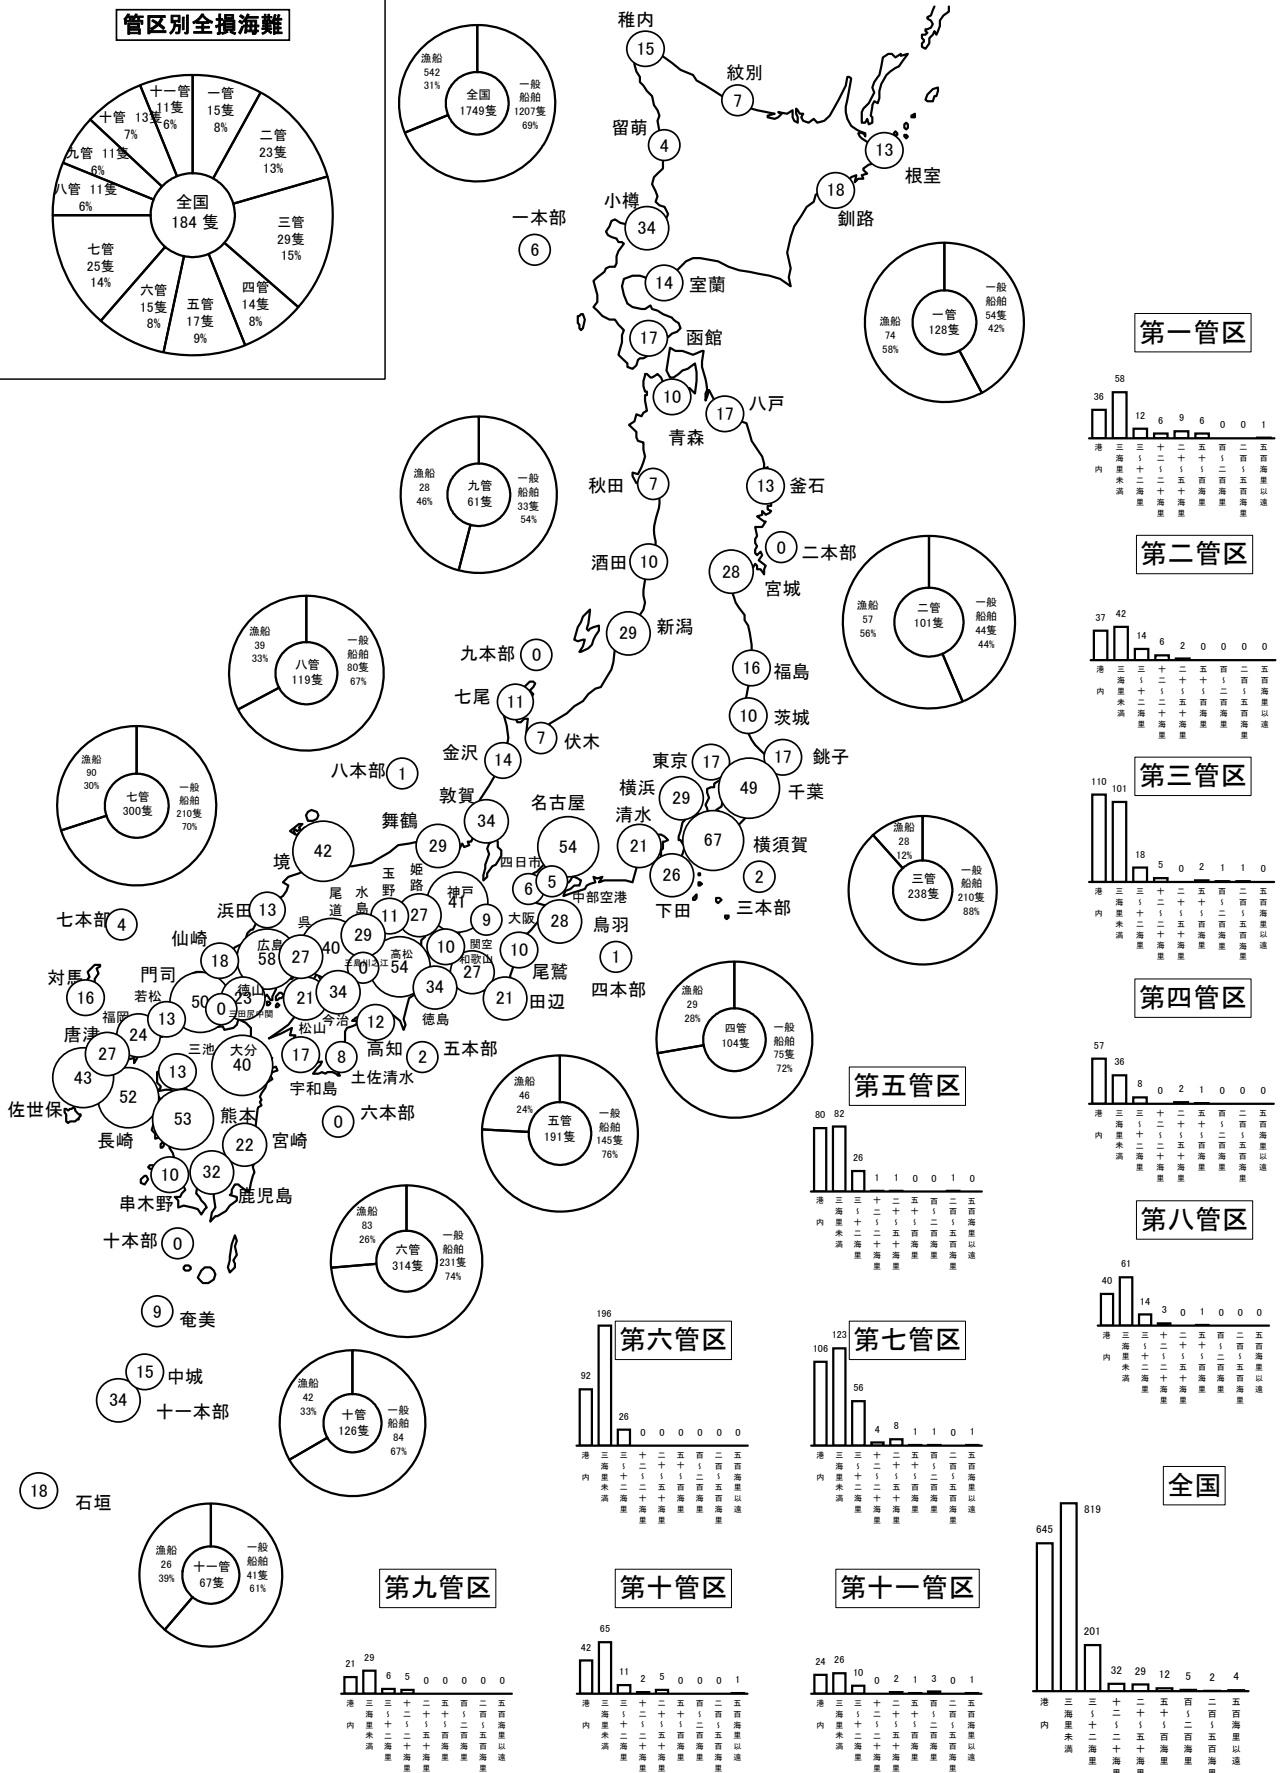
管区別全損海難

全国
184 隻

一管
15隻
8%

二管
23隻
13%

三管
29隻
15%

四管
14隻
8%

五管
17隻
9%

六管
15隻
8%

七管
25隻
14%

八管 11隻
6%

九管 11隻
6%

十管 13隻
7%

十一管
11隻
6%

漁船
542
31%

全国
1749隻

一般船舶
1207隻
69%

稚内 15
紋別 7
留萌 4
根室 13
釧路 18
小樽 34
一本部 6
14 室蘭
17 函館

漁船
74
58%

一管
128隻

一般船舶
54隻
42%

第一管区

| 36 | 58 | 12 | 6 | 9 | 6 | 0 | 0 | 1 |
|---|---|---|---|---|---|---|---|---|
| 港内 | 三海里未満 | 三〜十二海里 | 十二〜二十海里 | 二十〜五十海里 | 五十〜百海里 | 百〜二百海里 | 二百〜五百海里 | 五百海里以遠 |

10
17 八戸
青森
秋田 7
13 釜石

漁船
28
46%

九管
61隻

一般船舶
33隻
54%

0 二本部
酒田 10
28
宮城

第二管区

| 37 | 42 | 14 | 6 | 2 | 0 | 0 | 0 | 0 |
|---|---|---|---|---|---|---|---|---|
| 港内 | 三海里未満 | 三〜十二海里 | 十二〜二十海里 | 二十〜五十海里 | 五十〜百海里 | 百〜二百海里 | 二百〜五百海里 | 五百海里以遠 |

漁船
57
56%

二管
101隻

一般船舶
44隻
44%

29 新潟

漁船
39
33%

八管
119隻

一般船舶
80隻
67%

九本部 0
16 福島
七尾 11
10 茨城
7 伏木
17 銚子
金沢 14
東京 17
八本部 1
横浜 29
49 千葉

第三管区

| 110 | 101 | 18 | 5 | 0 | 2 | 1 | 1 | 0 |
|---|---|---|---|---|---|---|---|---|
| 港内 | 三海里未満 | 三〜十二海里 | 十二〜二十海里 | 二十〜五十海里 | 五十〜百海里 | 百〜二百海里 | 二百〜五百海里 | 五百海里以遠 |

漁船
90
30%

七管
300隻

一般船舶
210隻
70%

敦賀 34
名古屋
舞鶴 29
54
清水
21
67
横須賀
境 42
四日市
6 5
26
2
玉野
姫路
中部空港
下田
三本部

漁船
28
12%

三管
238隻

一般船舶
210隻
88%

浜田 13
尾道
水島
11 27
神戸 41
9
大阪
28
鳥羽
七本部 4
県
29
関空
仙崎
広島 58
27
40
高松 54
10
和歌山 27
10
1
18
0
五島・今治
尾鷲
対馬
門司
若松
徳山
23
21
34
四本部
16
福岡
50
13
0
三田尻中関
34
21 田辺
唐津
24
松山
今治
12
徳島

第四管区

| 57 | 36 | 8 | 0 | 2 | 1 | 0 | 0 | 0 |
|---|---|---|---|---|---|---|---|---|
| 港内 | 三海里未満 | 三〜十二海里 | 十二〜二十海里 | 二十〜五十海里 | 五十〜百海里 | 百〜二百海里 | 二百〜五百海里 | 五百海里以遠 |

漁船
29
28%

四管
104隻

一般船舶
75隻
72%

27
三池
大分 40
17
8
高知 2 五本部
43
13
宇和島
土佐清水
佐世保
52
0 六本部

漁船
46
24%

五管
191隻

一般船舶
145隻
76%

第五管区

| 80 | 82 | 26 | 1 | 1 | 0 | 0 | 1 | 0 |
|---|---|---|---|---|---|---|---|---|
| 港内 | 三海里未満 | 三〜十二海里 | 十二〜二十海里 | 二十〜五十海里 | 五十〜百海里 | 百〜二百海里 | 二百〜五百海里 | 五百海里以遠 |

53
熊本
長崎
22 宮崎
10
32
鹿児島
串木野

第八管区

| 40 | 61 | 14 | 3 | 0 | 1 | 0 | 0 | 0 |
|---|---|---|---|---|---|---|---|---|
| 港内 | 三海里未満 | 三〜十二海里 | 十二〜二十海里 | 二十〜五十海里 | 五十〜百海里 | 百〜二百海里 | 二百〜五百海里 | 五百海里以遠 |

十本部 0

漁船
83
26%

六管
314隻

一般船舶
231隻
74%

9 奄美

第六管区

| 92 | 196 | 26 | 0 | 0 | 0 | 0 | 0 | 0 |
|---|---|---|---|---|---|---|---|---|
| 港内 | 三海里未満 | 三〜十二海里 | 十二〜二十海里 | 二十〜五十海里 | 五十〜百海里 | 百〜二百海里 | 二百〜五百海里 | 五百海里以遠 |

第七管区

| 106 | 123 | 56 | 4 | 8 | 1 | 1 | 0 | 1 |
|---|---|---|---|---|---|---|---|---|
| 港内 | 三海里未満 | 三〜十二海里 | 十二〜二十海里 | 二十〜五十海里 | 五十〜百海里 | 百〜二百海里 | 二百〜五百海里 | 五百海里以遠 |

15 中城
34 十一本部

漁船
42
33%

十管
126隻

一般船舶
84
67%

18 石垣

全国

| 645 | 819 | 201 | 32 | 29 | 12 | 5 | 2 | 4 |
|---|---|---|---|---|---|---|---|---|
| 港内 | 三海里未満 | 三〜十二海里 | 十二〜二十海里 | 二十〜五十海里 | 五十〜百海里 | 百〜二百海里 | 二百〜五百海里 | 五百海里以遠 |

漁船
26
39%

十一管
67隻

一般船舶
41隻
61%

第九管区

| 21 | 29 | 6 | 5 | 0 | 0 | 0 | 0 | 0 |
|---|---|---|---|---|---|---|---|---|
| 港内 | 三海里未満 | 三〜十二海里 | 十二〜二十海里 | 二十〜五十海里 | 五十〜百海里 | 百〜二百海里 | 二百〜五百海里 | 五百海里以遠 |

第十管区

| 42 | 65 | 11 | 2 | 5 | 0 | 0 | 0 | 1 |
|---|---|---|---|---|---|---|---|---|
| 港内 | 三海里未満 | 三〜十二海里 | 十二〜二十海里 | 二十〜五十海里 | 五十〜百海里 | 百〜二百海里 | 二百〜五百海里 | 五百海里以遠 |

第十一管区

| 24 | 26 | 10 | 0 | 2 | 1 | 3 | 0 | 1 |
|---|---|---|---|---|---|---|---|---|
| 港内 | 三海里未満 | 三〜十二海里 | 十二〜二十海里 | 二十〜五十海里 | 五十〜百海里 | 百〜二百海里 | 二百〜五百海里 | 五百海里以遠 |